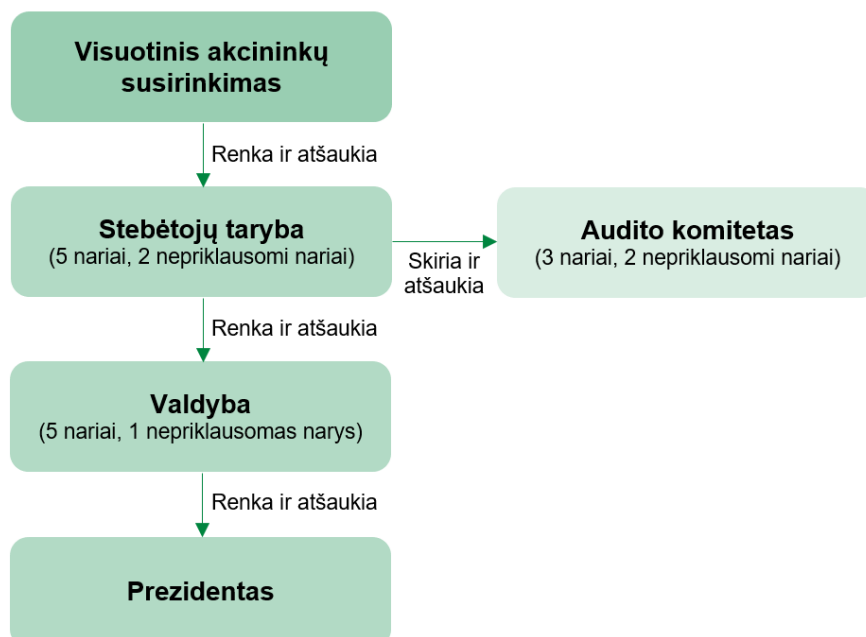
Visuotinis akcininkų susirinkimas

Renka ir atšaukia

Stebėtojų taryba
(5 nariai, 2 nepriklausomi nariai)

Skiria ir atšaukia

Audito komitetas
(3 nariai, 2 nepriklausomi nariai)

Renka ir atšaukia

Valdyba
(5 nariai, 1 nepriklausomas narys)

Renka ir atšaukia

Prezidentas